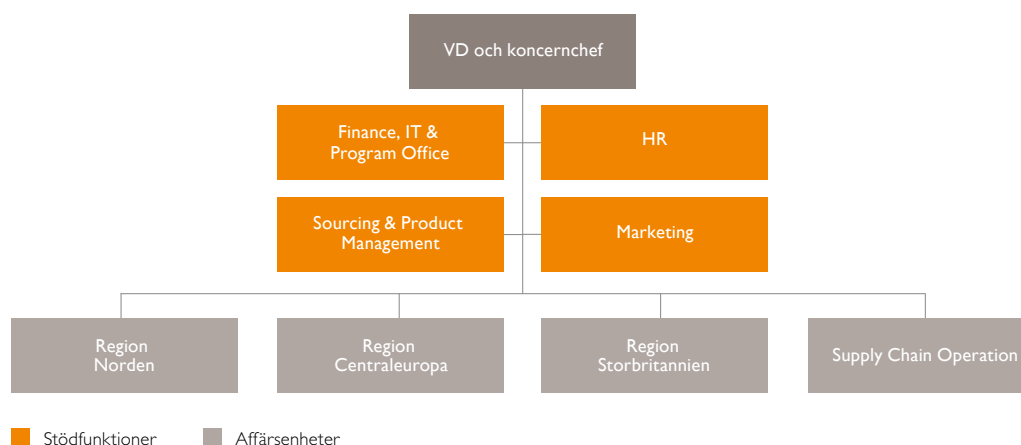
VD och koncernchef

Finance, IT & Program Office

HR

Sourcing & Product Management

Marketing

Region Norden

Region Centraleuropa

Region Storbritannien

Supply Chain Operation

Stödfunktioner

Affärsenheter